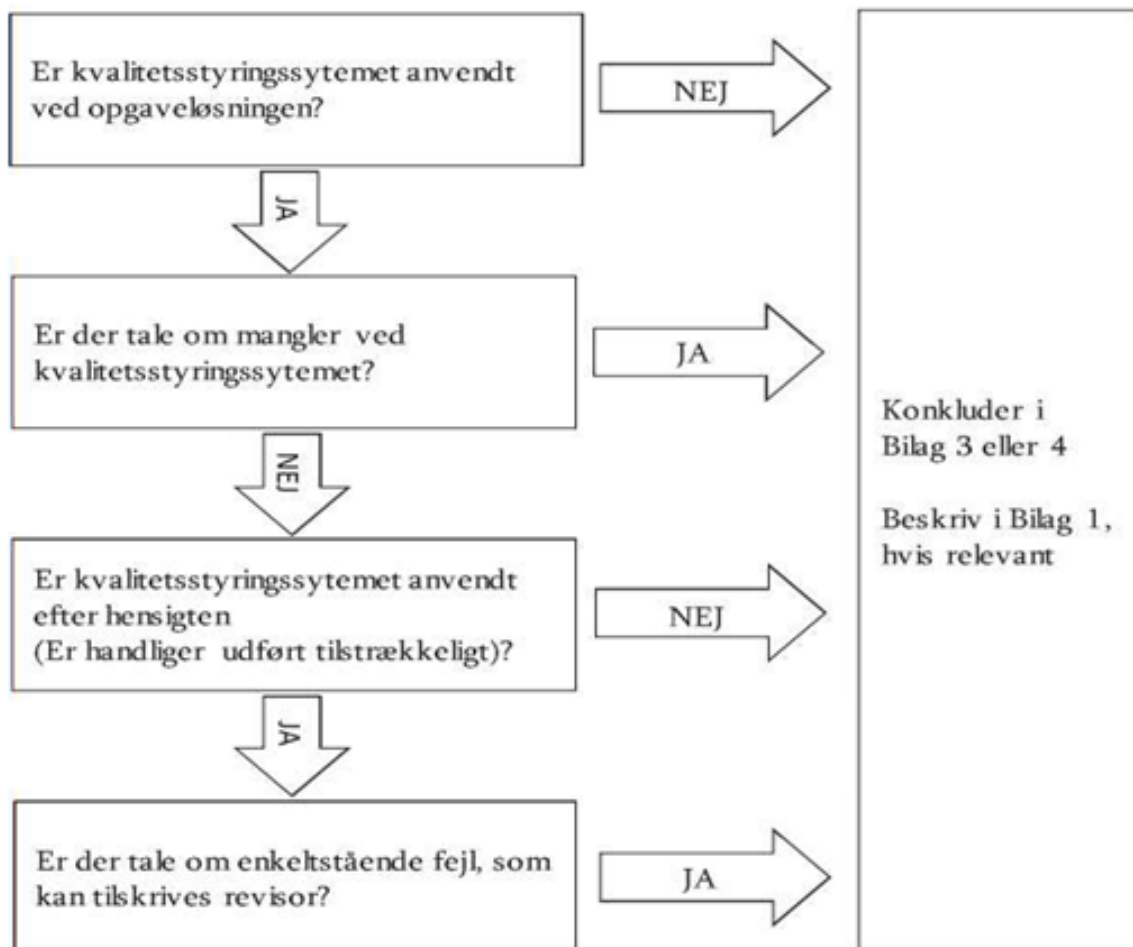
Er kvalitetsstyringssytemet anvendt ved opgaveløsningen?

NEJ

JA

Er der tale om mangler ved kvalitetsstyringssytemet?

JA

NEJ

Er kvalitetsstyringssytemet anvendt efter hensigten (Er handliger udført tilstrækkeligt)?

NEJ

JA

Er der tale om enkeltstående fejl, som kan tilskrives revisor?

JA

Konkluder i Bilag 3 eller 4

Beskriv i Bilag 1, hvis relevant